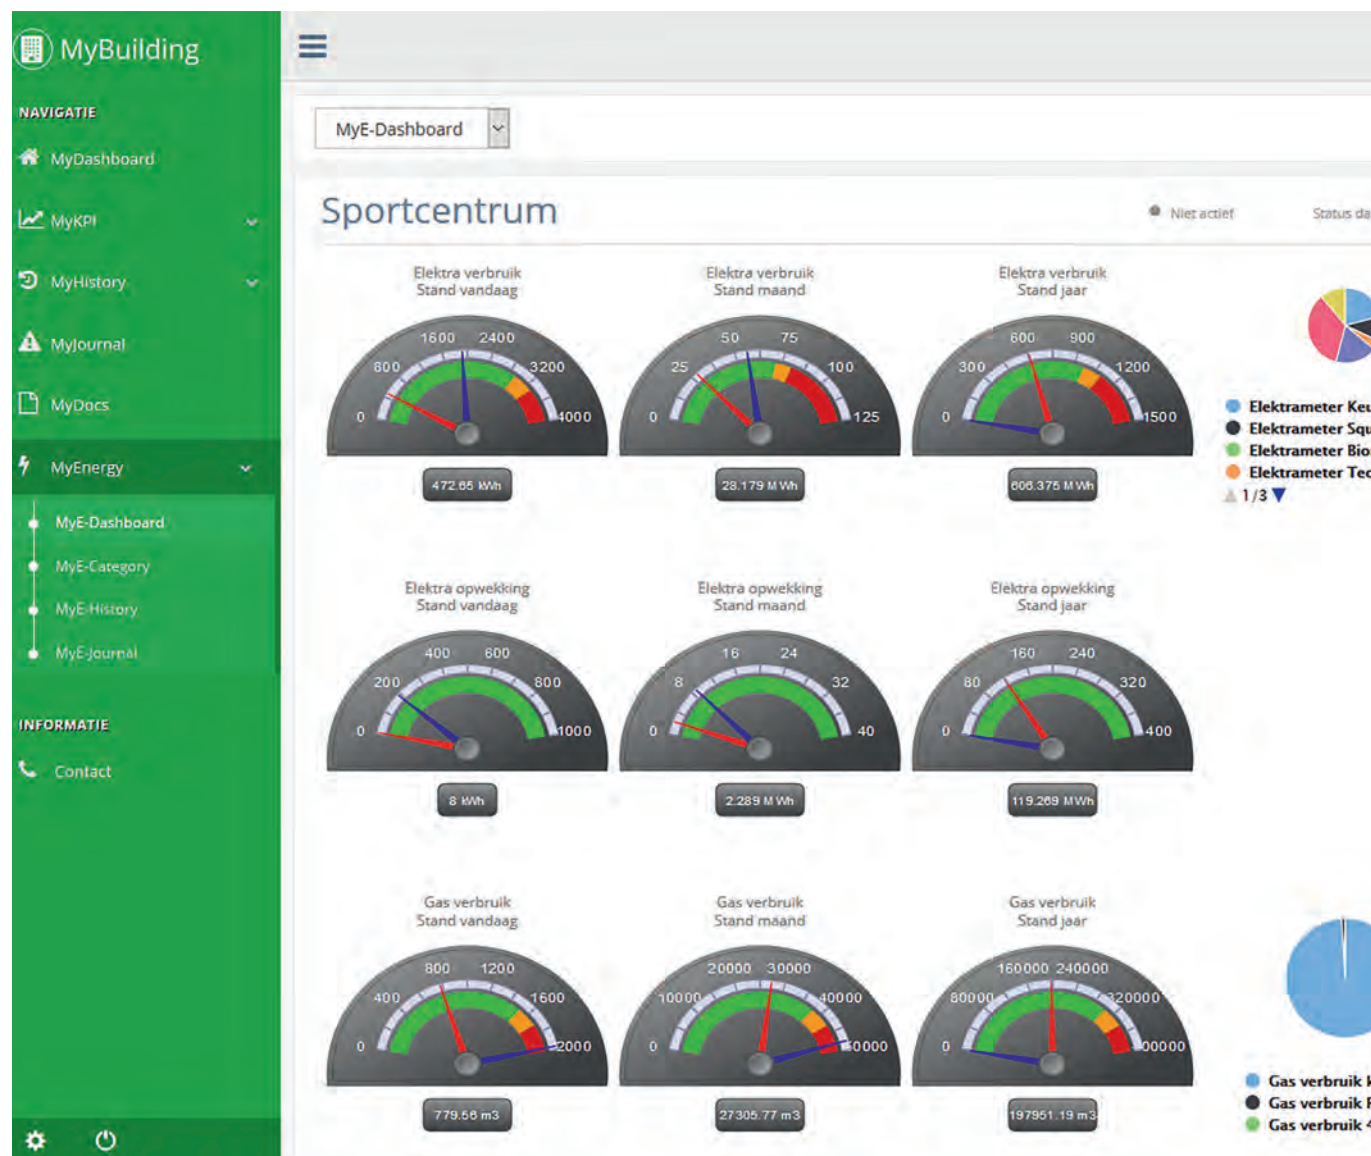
MyBuilding

NAVIGATIE

MyDashboard

MyKPI

MyHistory

MyJournal

MyDocs

MyEnergy

MyE-Dashboard

MyE-Category

MyE-History

MyE-Journal

INFORMATIE

Contact

MyE-Dashboard

Sportcentrum

Niet actief

Status da

Elektra verbruik
Stand vandaag

0 800 1600 2400 3200 4000

472.65 kWh

Elektra verbruik
Stand maand

0 25 50 75 100 125

28.179 M Wh

Elektra verbruik
Stand jaar

0 300 600 900 1200 1500

606.375 M Wh

Elektrameter Ke
Elektrameter Squ
Elektrameter Bio
Elektrameter Tec
1 / 3

Elektra opwekking
Stand vandaag

0 200 400 600 800 1000

8 kWh

Elektra opwekking
Stand maand

0 8 16 24 32 40

2.289 M Wh

Elektra opwekking
Stand jaar

0 80 160 240 320 400

119.269 M Wh

Gas verbruik
Stand vandaag

0 400 800 1200 1600 2000

779.56 m3

Gas verbruik
Stand maand

0 10000 20000 30000 40000 50000

27305.77 m3

Gas verbruik
Stand jaar

0 80000 160000 240000 320000 400000

197951.19 m3

Gas verbruik
Gas verbruik
Gas verbruik